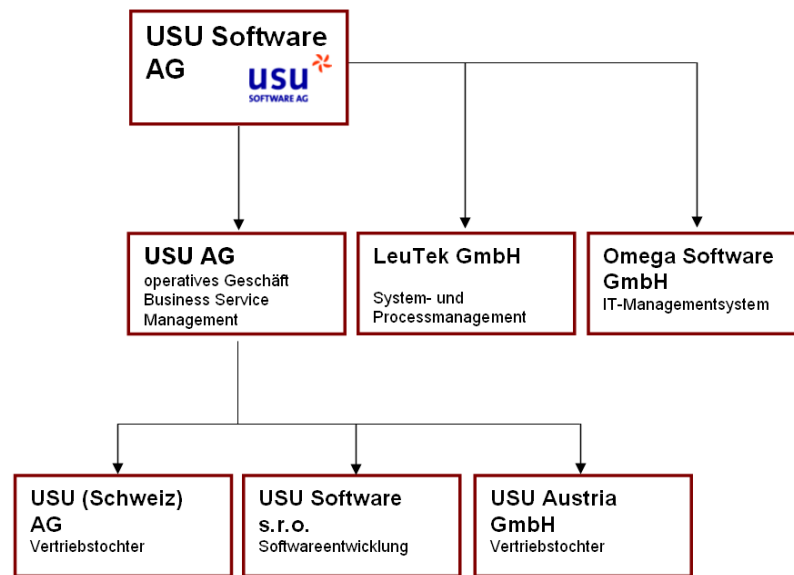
USU Software AG

usu
SOFTWARE AG

USU AG
operatives Geschäft
Business Service Management

LeuTek GmbH
System- und Processmanagement

Omega Software GmbH
IT-Managementsystem

USU (Schweiz) AG
Vertriebstochter

USU Software s.r.o.
Softwareentwicklung

USU Austria GmbH
Vertriebstochter